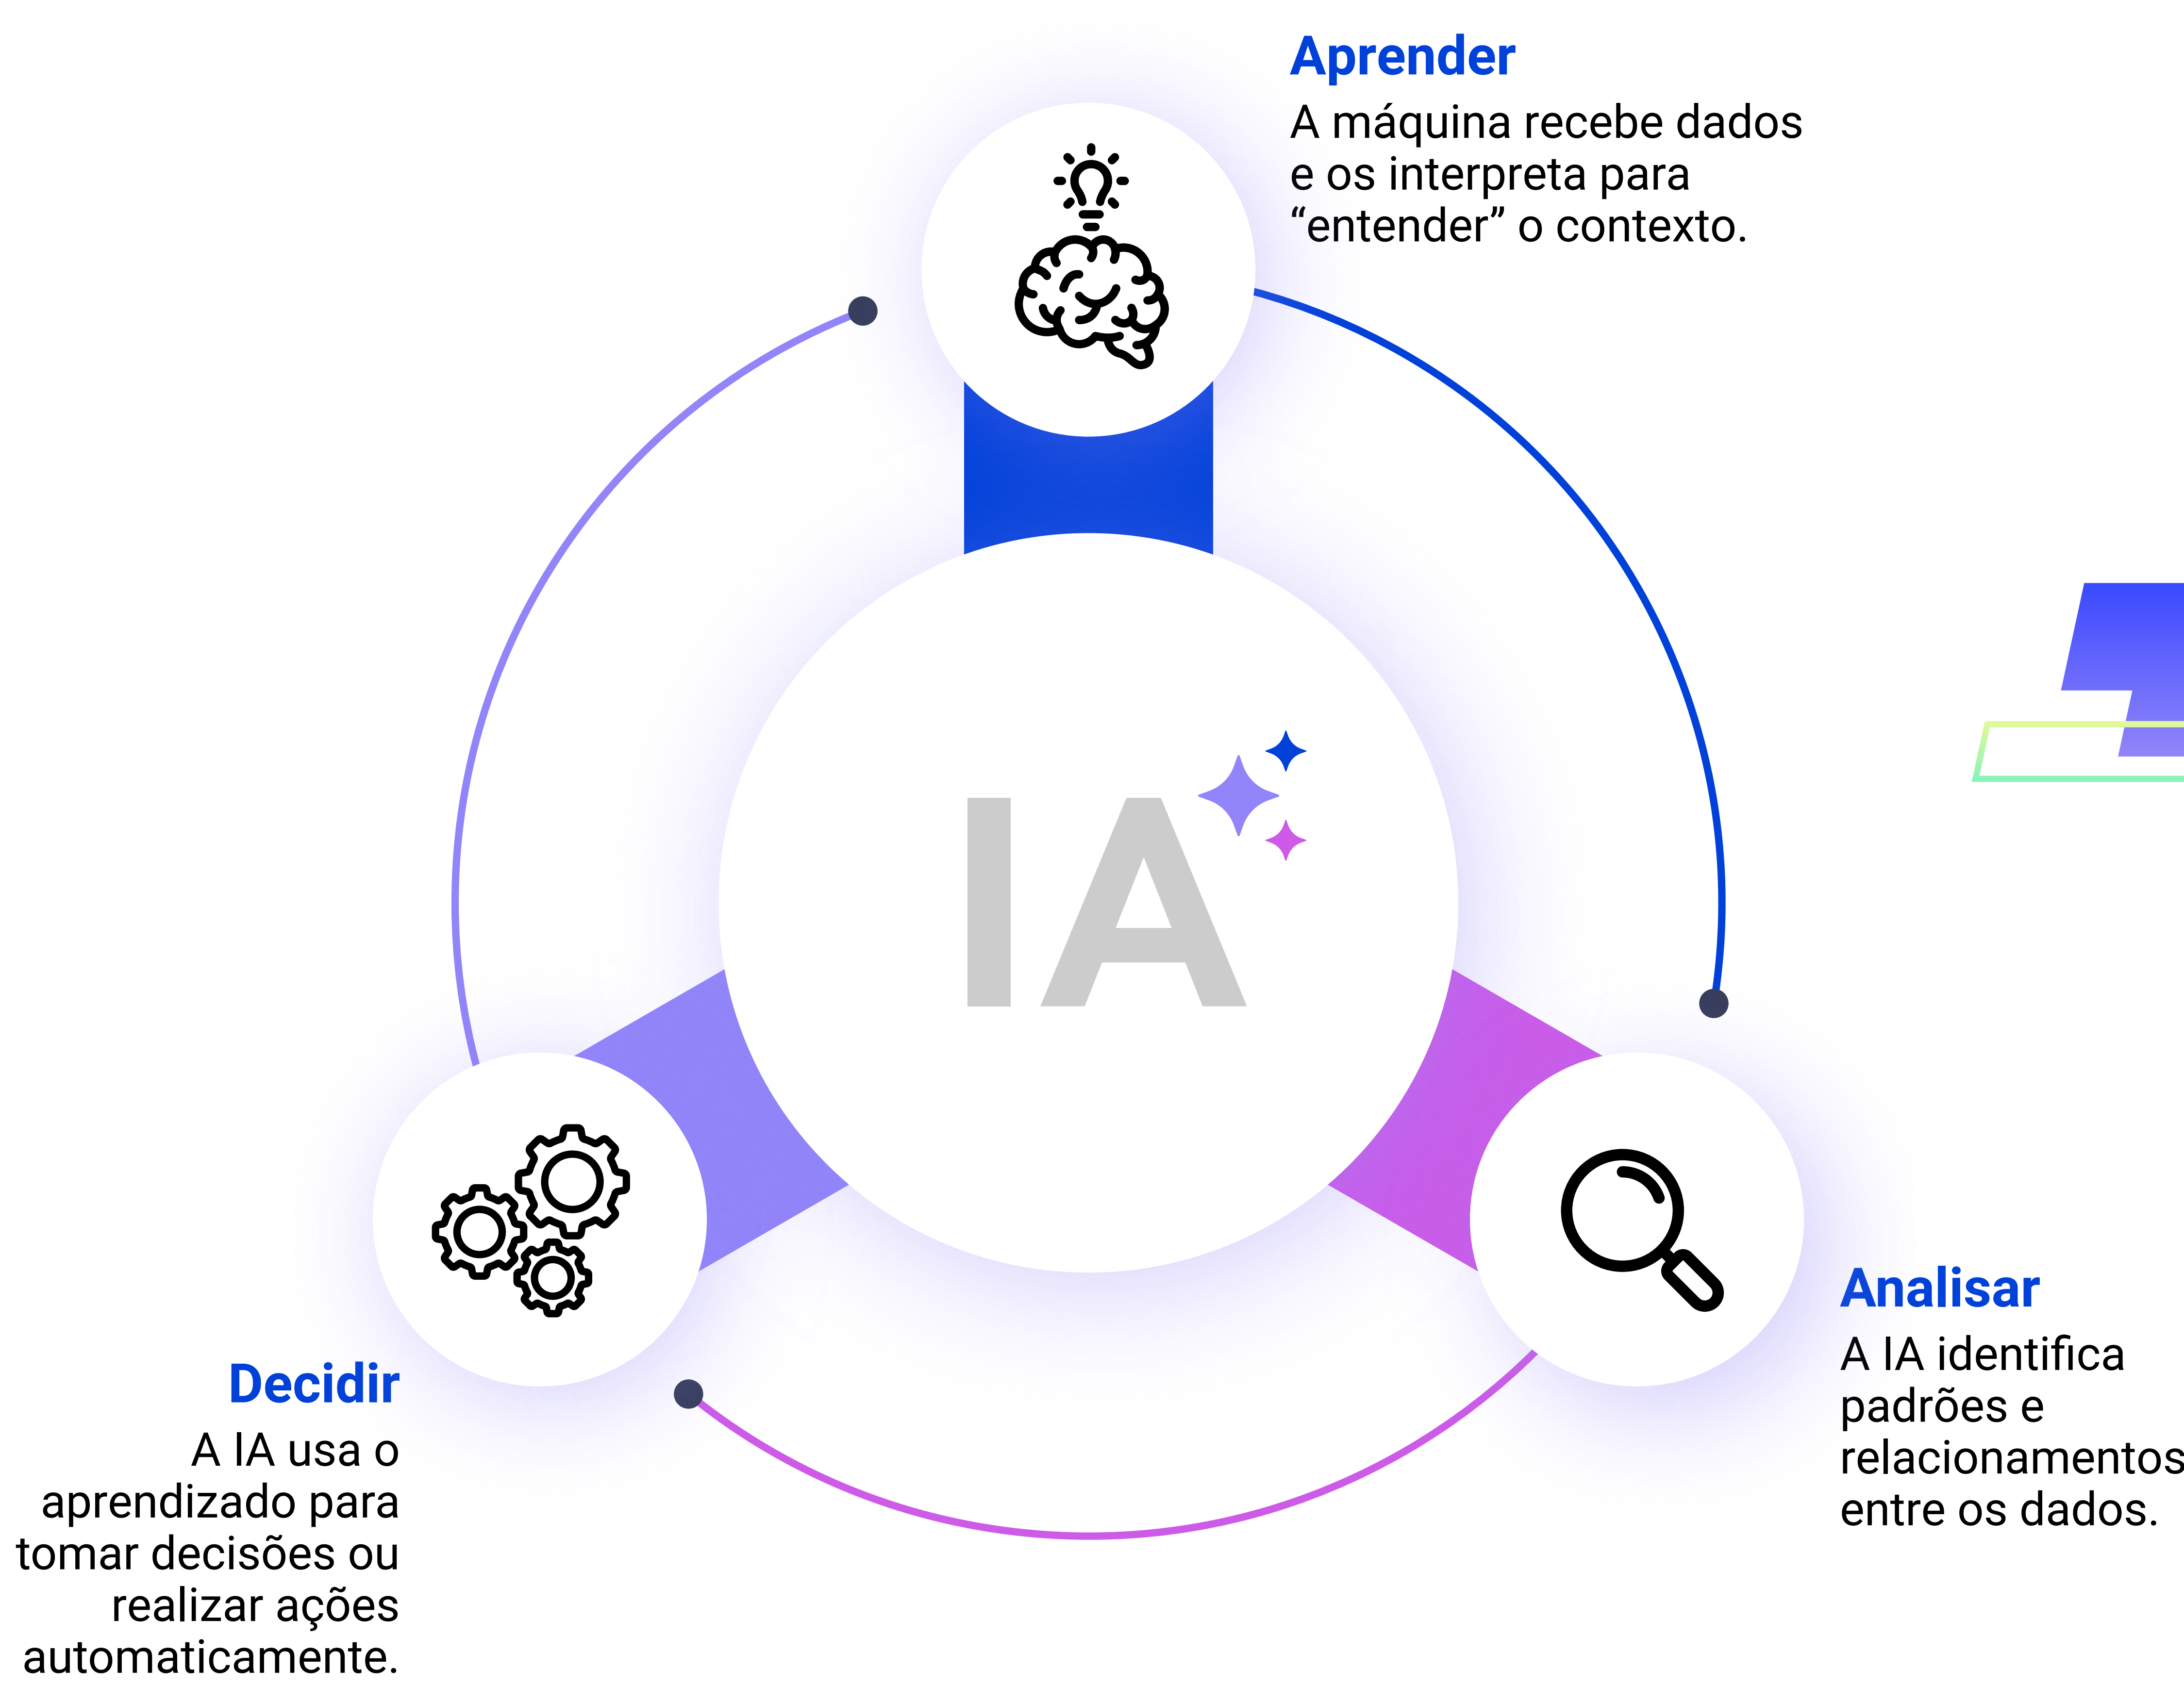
Aprender

A máquina recebe dados e os interpreta para “entender” o contexto.

IA

Analisar

A IA identifica padrões e relacionamentos entre os dados.

Decidir

A IA usa o aprendizado para tomar decisões ou realizar ações automaticamente.